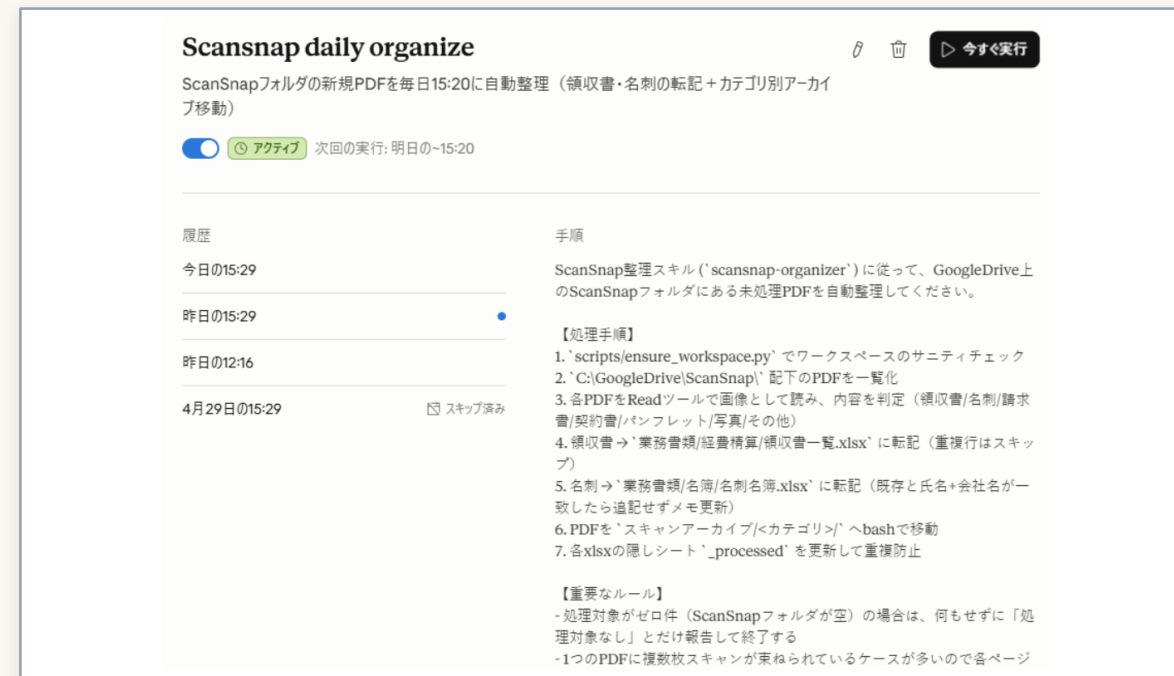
Scansnap daily organize

今すぐ実行

ScanSnapフォルダの新規PDFを毎日15:20に自動整理（領収書・名刺の転記＋カテゴリ別アーカイブ移動）

アクティブ 次回の実行: 明日の~15:20

履歴

今日の15:29

昨日の15:29

昨日の12:16

4月29日の15:29 スキップ済み

手順

ScanSnap整理スキル（`scansnap-organizer`）に従って、GoogleDrive上のScanSnapフォルダにある未処理PDFを自動整理してください。

【処理手順】
1. `scripts/ensure_workspace.py` でワークスペースのサニティチェック
2. `C:\GoogleDrive\ScanSnap\` 配下のPDFを一覧化
3. 各PDFをReadツールで画像として読み、内容を判定（領収書/名刺/請求書/契約書/パンフレット/写真/その他）
4. 領収書→`業務書類/経費精算/領収書一覧.xlsx` に転記（重複行はスキップ）
5. 名刺→`業務書類/名簿/名刺名簿.xlsx` に転記（既存と氏名+会社名が一致したら追記せずメモ更新）
6. PDFを `スキャンアーカイブ/<カテゴリ>/` へbashで移動
7. 各xlsxの隠しシート `_processed` を更新して重複防止

【重要なルール】
- 処理対象がゼロ件（ScanSnapフォルダが空）の場合は、何もせずに「処理対象なし」とだけ報告して終了する
- 1つのPDFに複数枚スキャンが束ねられているケースが多いので各ページ